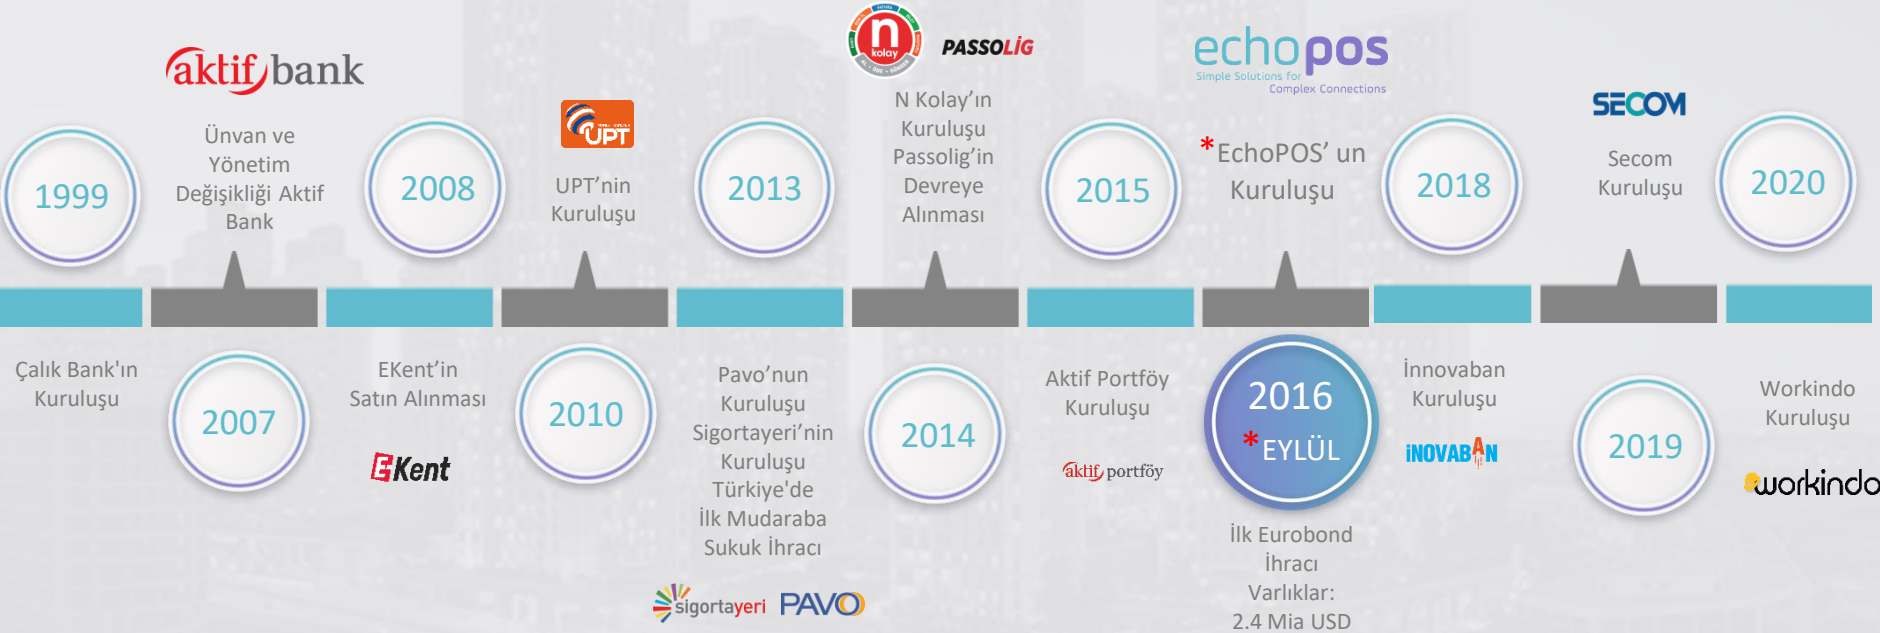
aktif bank

Ünvan ve Yönetim Değişikliği Aktif Bank

1999

2008

UPT

UPT'nin Kuruluşu

2013

n kolay

PASSOLİG

N Kolay'ın Kuruluşu Passolig'in Devreye Alınması

2015

echopos
Simple Solutions for Complex Connections

*EchoPOS' un Kuruluşu

2018

SECOM

Secom Kuruluşu

2020

Çalık Bank'ın Kuruluşu

2007

EKent'in Satın Alınması

EKent

2010

Pavo'nun Kuruluşu Sigortayeri'nin Kuruluşu Türkiye'de İlk Mudaraba Sukuk İhracı

sigortayeri PAVO

2014

Aktif Portföy Kuruluşu

aktif portföy

2016
*EYLÜL

İlk Eurobond İhracı Varlıklar: 2.4 Mia USD

İnnovaban Kuruluşu

İNOVABAN

2019

Workindo Kuruluşu

workindo